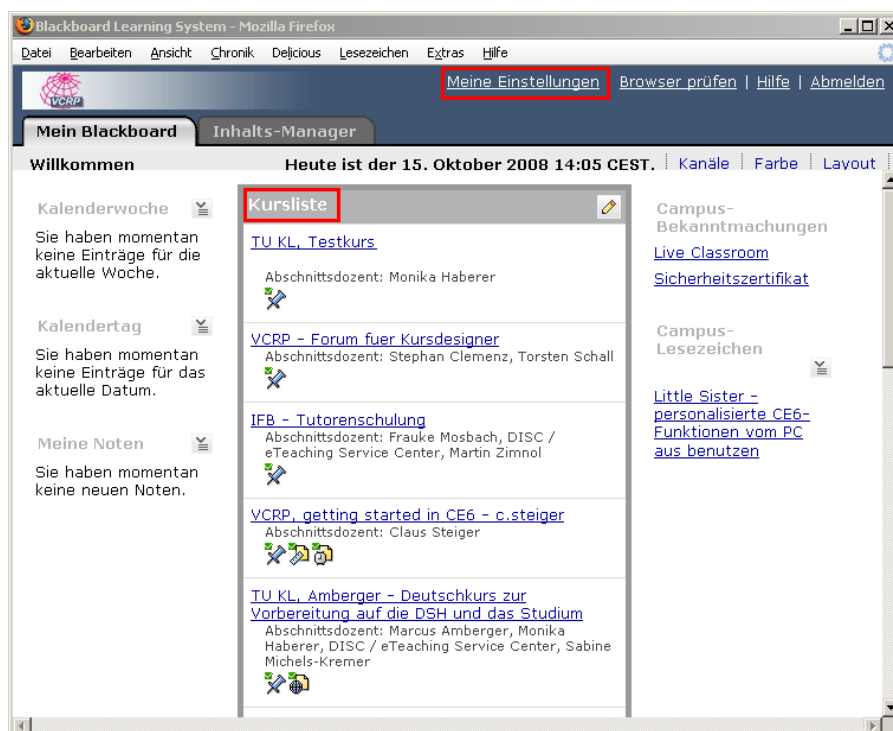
Blackboard Learning System - Mozilla Firefox

Datei Bearbeiten Ansicht Chronik Delicious Lesezeichen Extras Hilfe

VCRP

Meine Einstellungen | Browser prüfen | Hilfe | Abmelden

Mein Blackboard | Inhalts-Manager

Willkommen

Heute ist der 15. Oktober 2008 14:05 CEST. | Kanäle | Farbe | Layout

Kalenderwoche

Sie haben momentan keine Einträge für die aktuelle Woche.

Kalendertag

Sie haben momentan keine Einträge für das aktuelle Datum.

Meine Noten

Sie haben momentan keine neuen Noten.

Kursliste

TU KL, Testkurs
Abschnittsdozent: Monika Haberer

VCRP - Forum fuer Kursdesigner
Abschnittsdozent: Stephan Clemenz, Torsten Schall

IFB - Tutorenschulung
Abschnittsdozent: Frauke Mosbach, DISC / eTeaching Service Center, Martin Zimnol

VCRP, getting started in CE6 - c.steiger
Abschnittsdozent: Claus Steiger

TU KL, Amberger - Deutschkurs zur Vorbereitung auf die DSH und das Studium
Abschnittsdozent: Marcus Amberger, Monika Haberer, DISC / eTeaching Service Center, Sabine Michels-Kremer

Campus-Bekanntmachungen

Live Classroom

Sicherheitszertifikat

Campus-Lesezeichen

Little Sister - personalisierte CE6-Funktionen vom PC aus benutzen